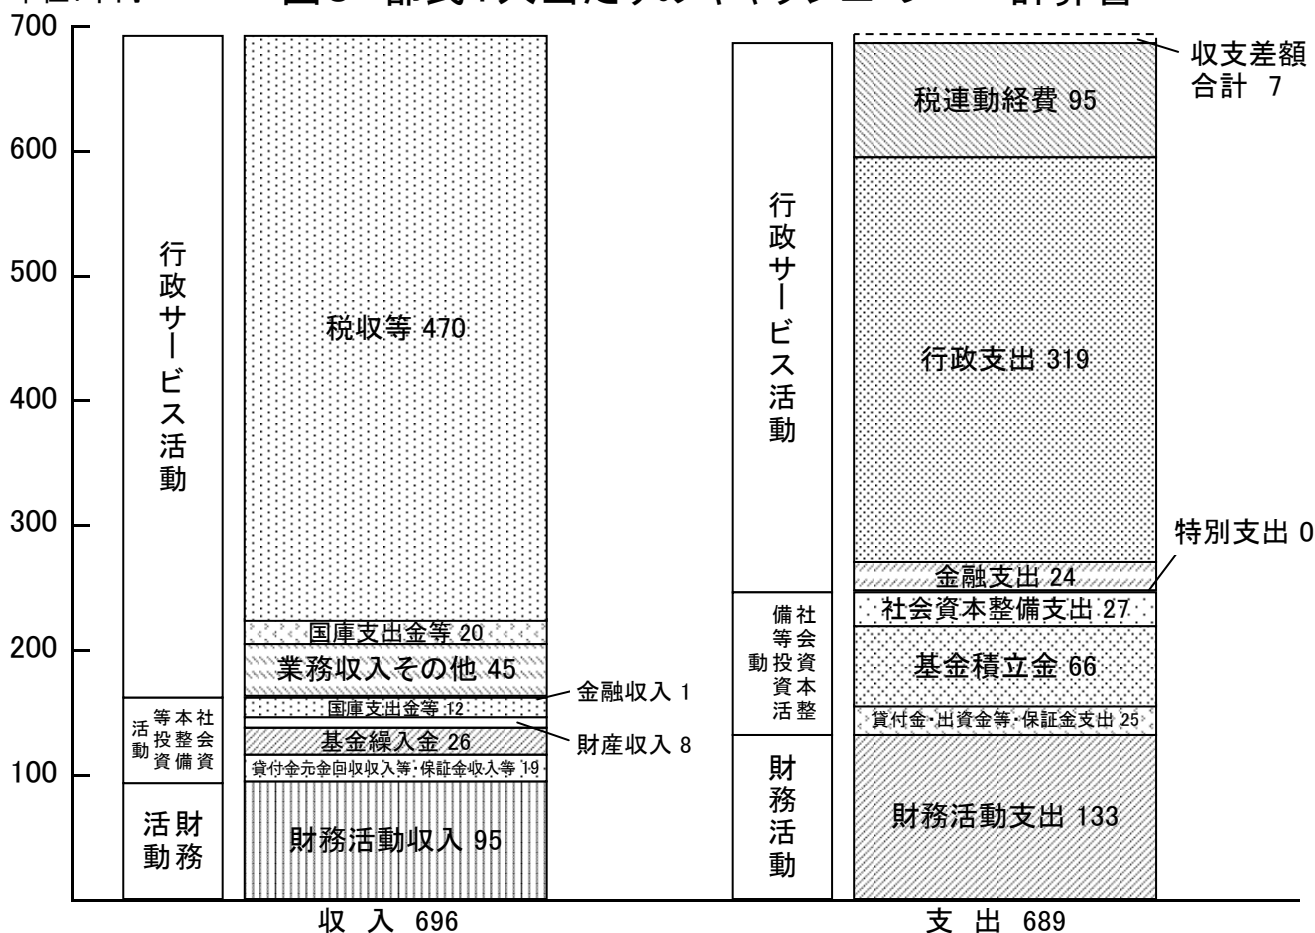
700
600
500
400
300
200
100

行政サービス活動

社会資本整備等投資活動

財務活動

税収等 470

国庫支出金等 20

業務収入その他 45

金融収入 1

国庫支出金等 12

財産収入 8

基金繰入金 26

貸付金元金回収収入等・保証金収入等 19

財務活動収入 95

収入 696

行政サービス活動

社会資本整備等投資活動

財務活動

収支差額合計 7

税連動経費 95

行政支出 319

特別支出 0

金融支出 24

社会資本整備支出 27

基金積立金 66

貸付金・出資金等・保証金支出 25

財務活動支出 133

支出 689